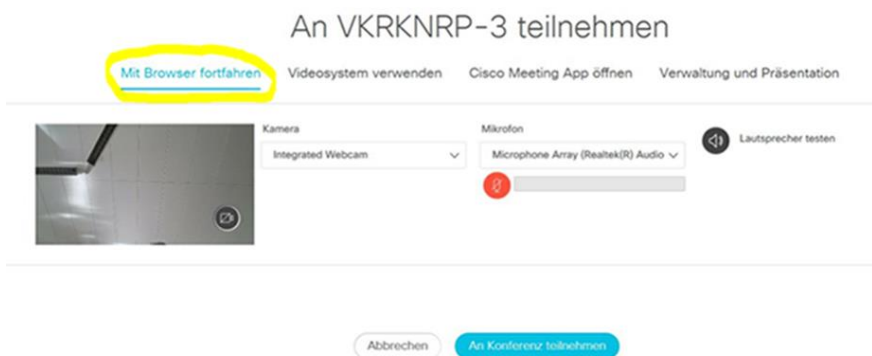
An VKRKNRP-3 teilnehmen

Mit Browser fortfahren

Videosystem verwenden

Cisco Meeting App öffnen

Verwaltung und Präsentation

Kamera

Integrated Webcam

Mikrofon

Microphone Array (Realtek(R) Audio

Lautsprecher testen

Abbrechen

An Konferenz teilnehmen